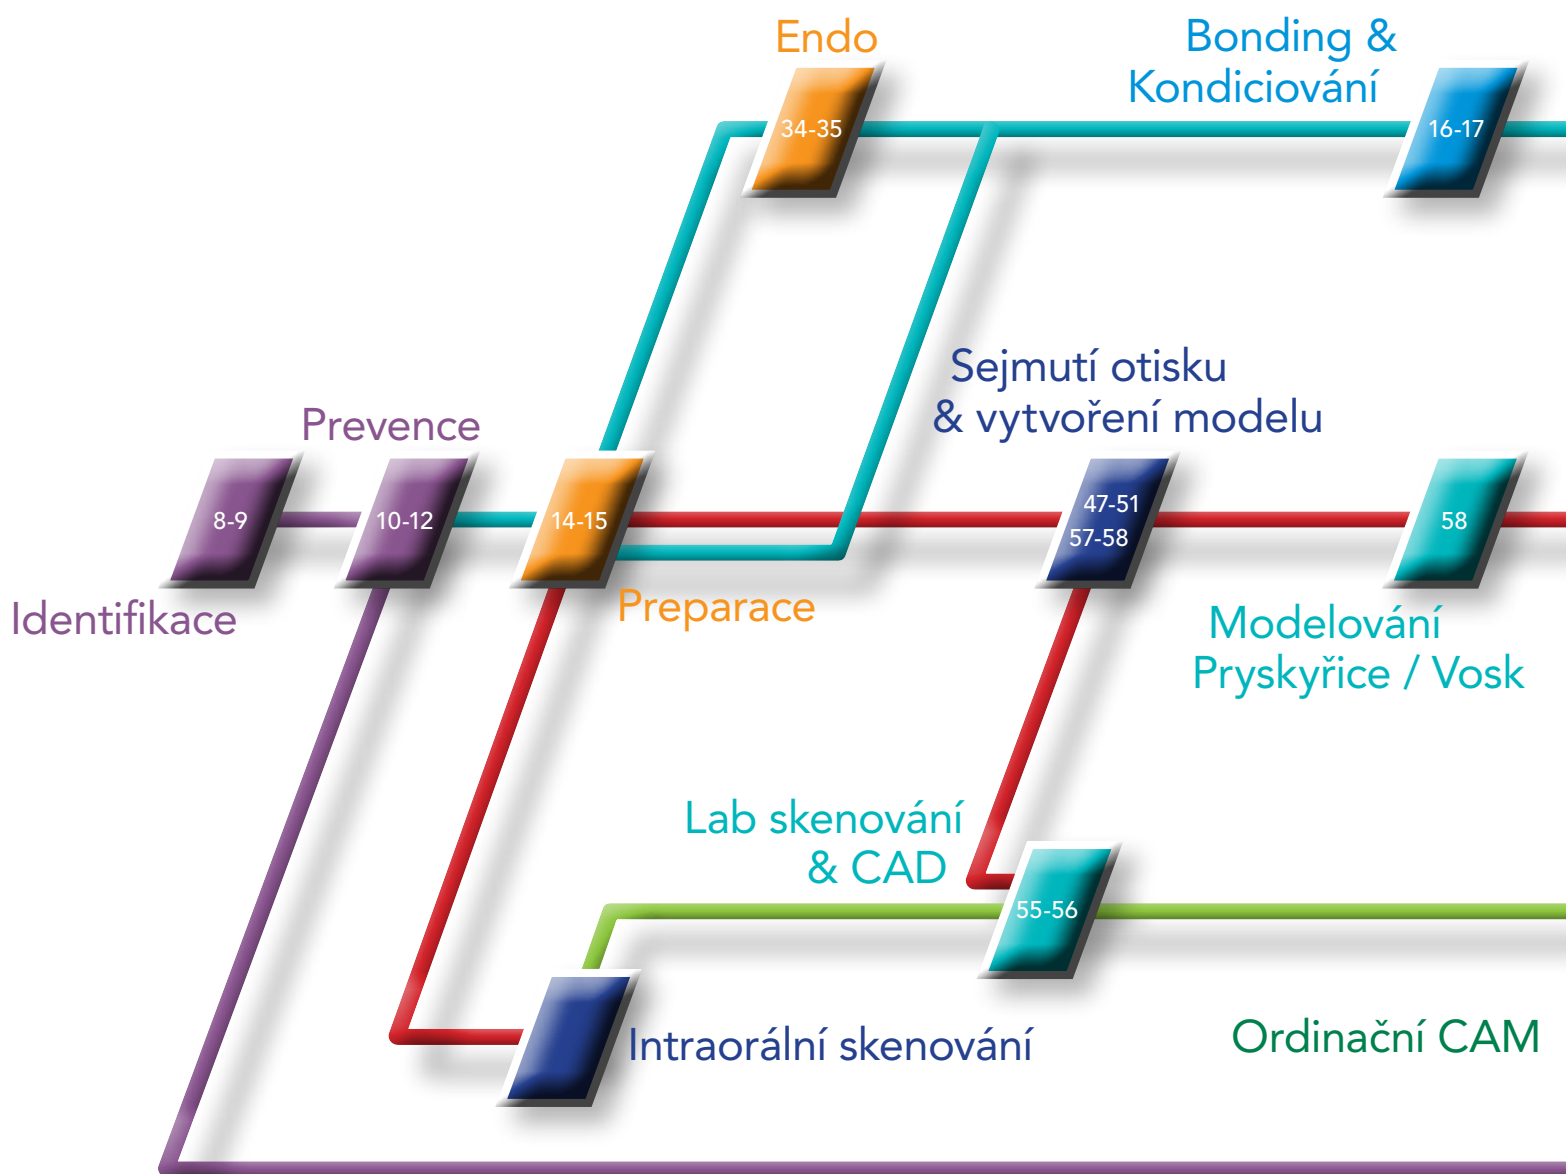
Endo

34-35

Bonding & Kondiciování

16-17

Sejmutí otisku & vytvoření modelu

Prevence

8-9

10-12

14-15

47-51
57-58

58

Identifikace

Preparace

Modelování Pryskyřice / Vosk

Lab skenování & CAD

55-56

Intraorální skenování

Ordinační CAM